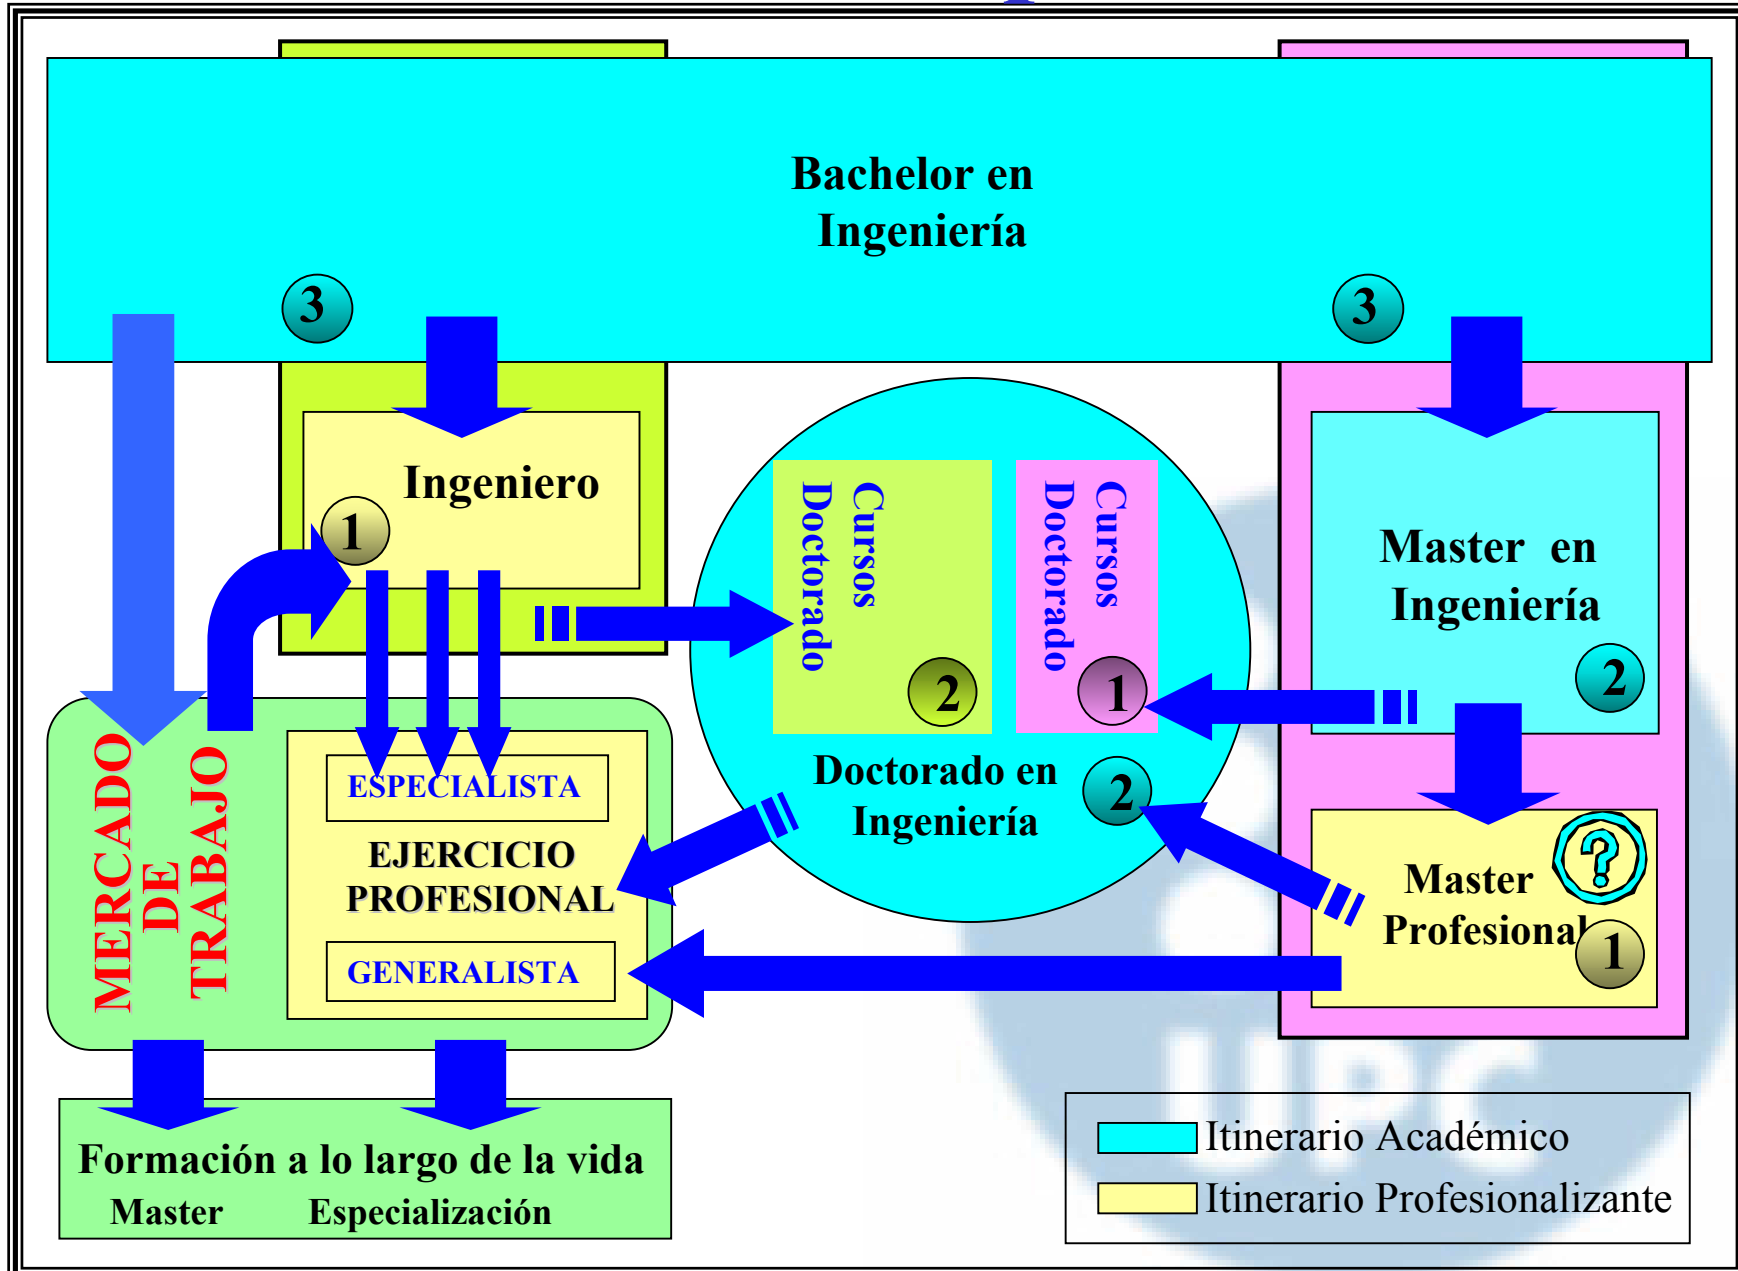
Bachelor en Ingeniería

3

3

Ingeniero

1

Cursos Doctorado

2

Cursos Doctorado

1

Master en Ingeniería

2

Doctorado en Ingeniería

2

MERCADO DE TRABAJO

ESPECIALISTA

EJERCICIO PROFESIONAL

GENERALISTA

Master Profesional

1

Formación a lo largo de la vida
Master Especialización

Itinerario Académico
Itinerario Profesionalizante